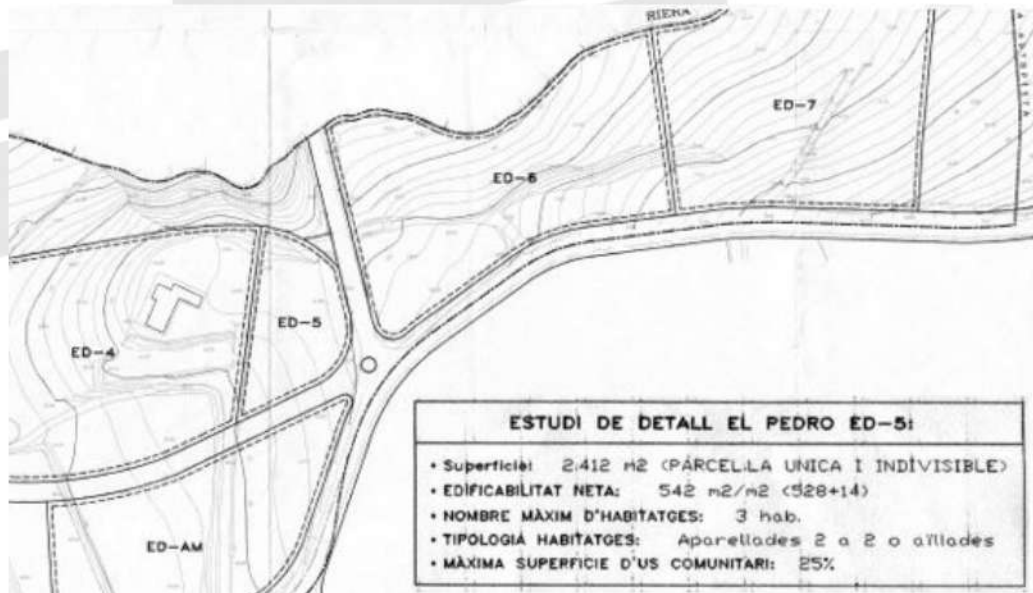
RIERA

A ARGENTONA

ED-7

ED-6

ED-5

ED-4

ED-AM

ESTUDI DE DETALL EL PEDRO ED-5:

• Superficie: 2.412 m2 (PARCEL.LA UNICA I INDIVISIBLE)
• EDIFICABILITAT NETA: 542 m2/m2 (528+14)
• NOMBRE MAXIM D'HABITATGES: 3 hab.
• TIPOLOGIA HABITATGES: Aparellades 2 a 2 o aïllades
• MÀXIMA SUPERFICIE D'US COMUNITARI: 25%